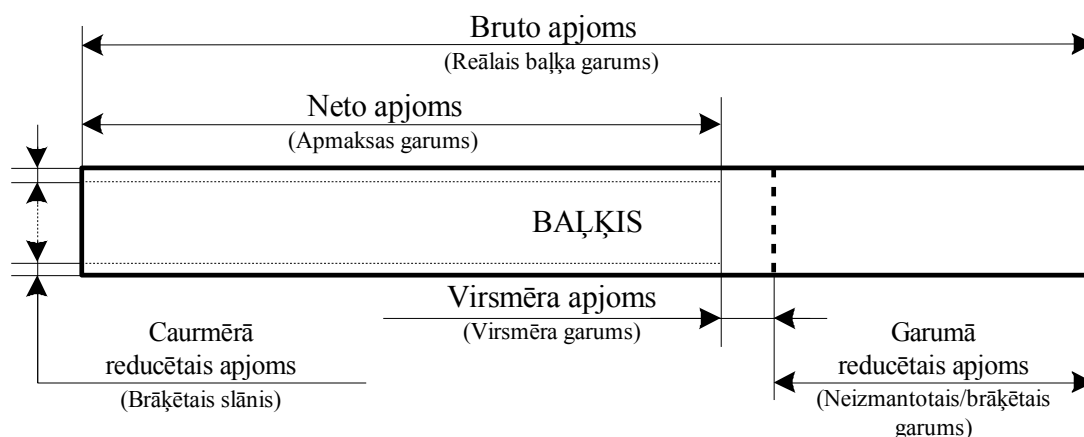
Bruto apjoms
(Reālais baļķa garums)

Neto apjoms
(Apmaksas garums)

BAĻĶIS

Virsmēra apjoms
(Virsmēra garums)

Caurmērā reducētais apjoms
(Brāķētais slānis)

Garumā reducētais apjoms
(Neizmantotais/brāķētais garums)